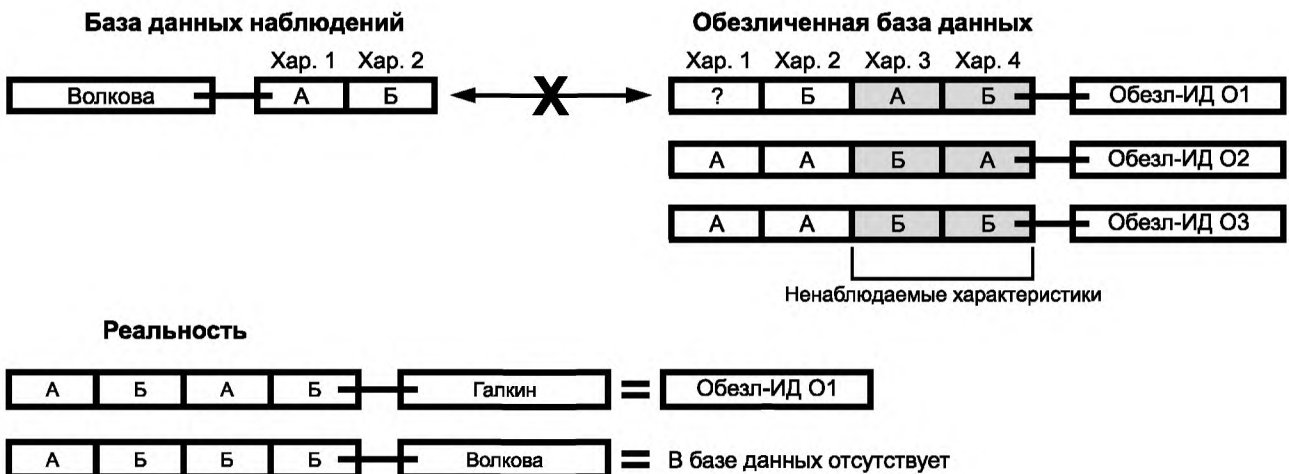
База данных наблюдений

| Хар. 1 | Хар. 2 |
|---|---|
| А | Б |

Волкова

X

Обезличенная база данных

| Хар. 1 | Хар. 2 | Хар. 3 | Хар. 4 | |
|---|---|---|---|---|
| ? | Б | А | Б | Обезл-ИД О1 |
| А | А | Б | А | Обезл-ИД О2 |
| А | А | Б | Б | Обезл-ИД О3 |

Ненаблюдаемые характеристики

Реальность

А Б А Б Галкин = Обезл-ИД О1

А Б Б Б Волкова = В базе данных отсутствует